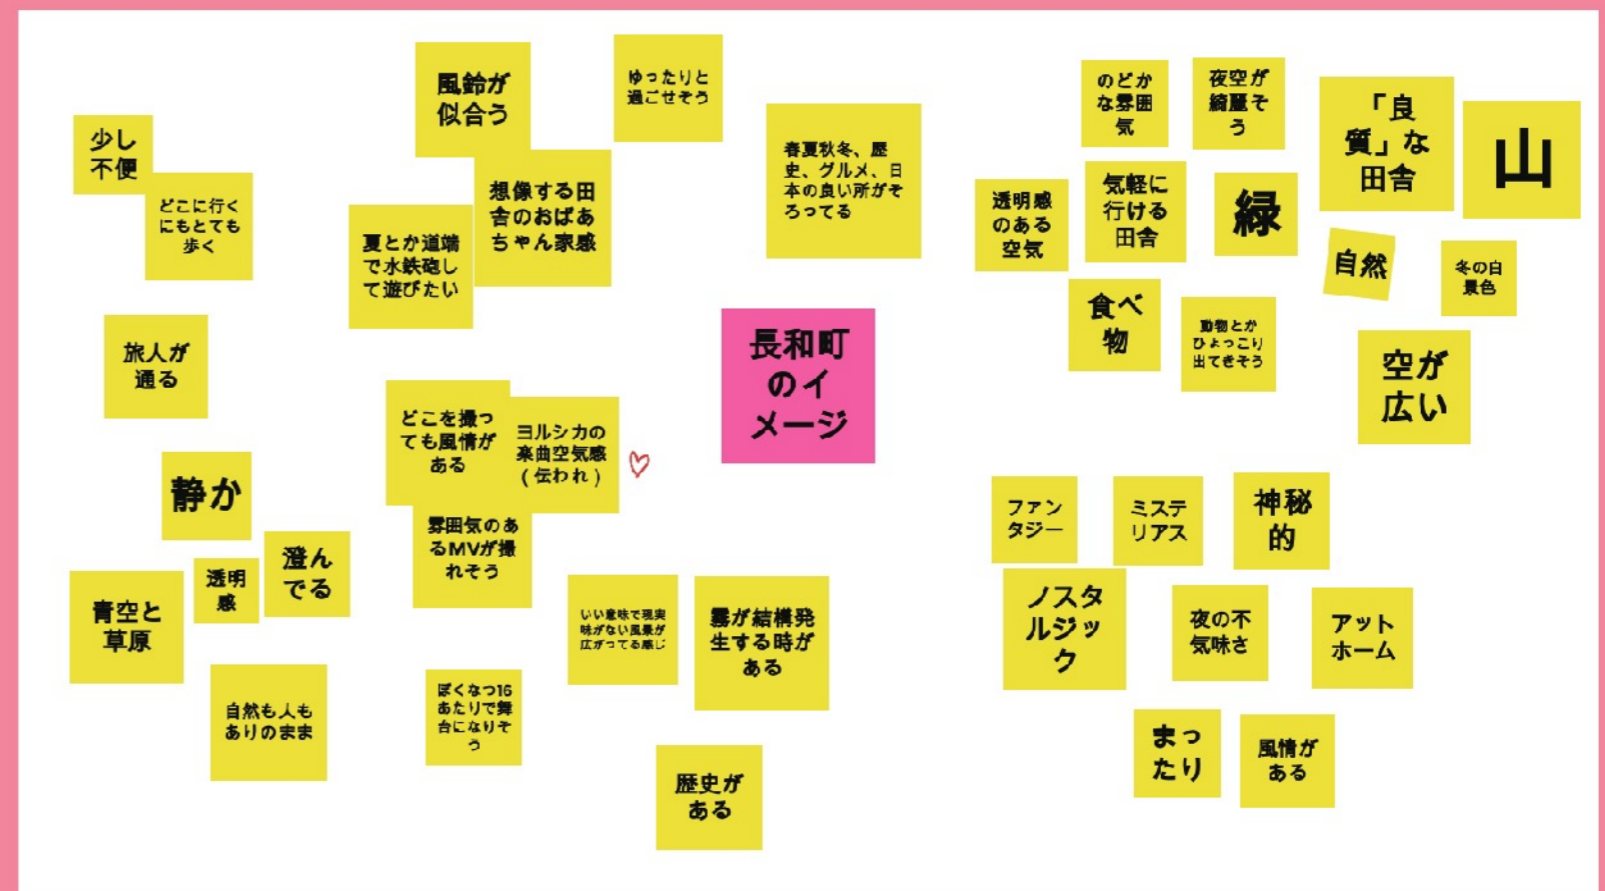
長和町のイメージ

少し不便

どこに行くにもとても歩く

風鈴が似合う

ゆったりと過ごせそう

想像する田舎のおばあちゃん家感

夏とか道端で水鉄砲して遊びたい

春夏秋冬、歴史、グルメ、日本の良い所がそろってる

旅人が通る

どこを撮っても風情がある

ヨルシカの楽曲空気感（伝われ）

静か

雰囲気のあるMVが撮れそう

青空と草原

透明感

澄んでる

自然も人もありのまま

ぼくなつ16あたりで舞台になりそう

いい意味で現実味がない風景が広がってる感じ

霧が結構発生する時がある

歴史がある

のどかな雰囲気

夜空が綺麗そう

「良質」な田舎

山

透明感のある空気

気軽に行ける田舎

緑

自然

冬の白景色

食べ物

動物とかひょっこり出てきそう

空が広い

ファンタジー

ミステリアス

神秘的

ノスタルジック

夜の不気味さ

アットホーム

まったり

風情がある